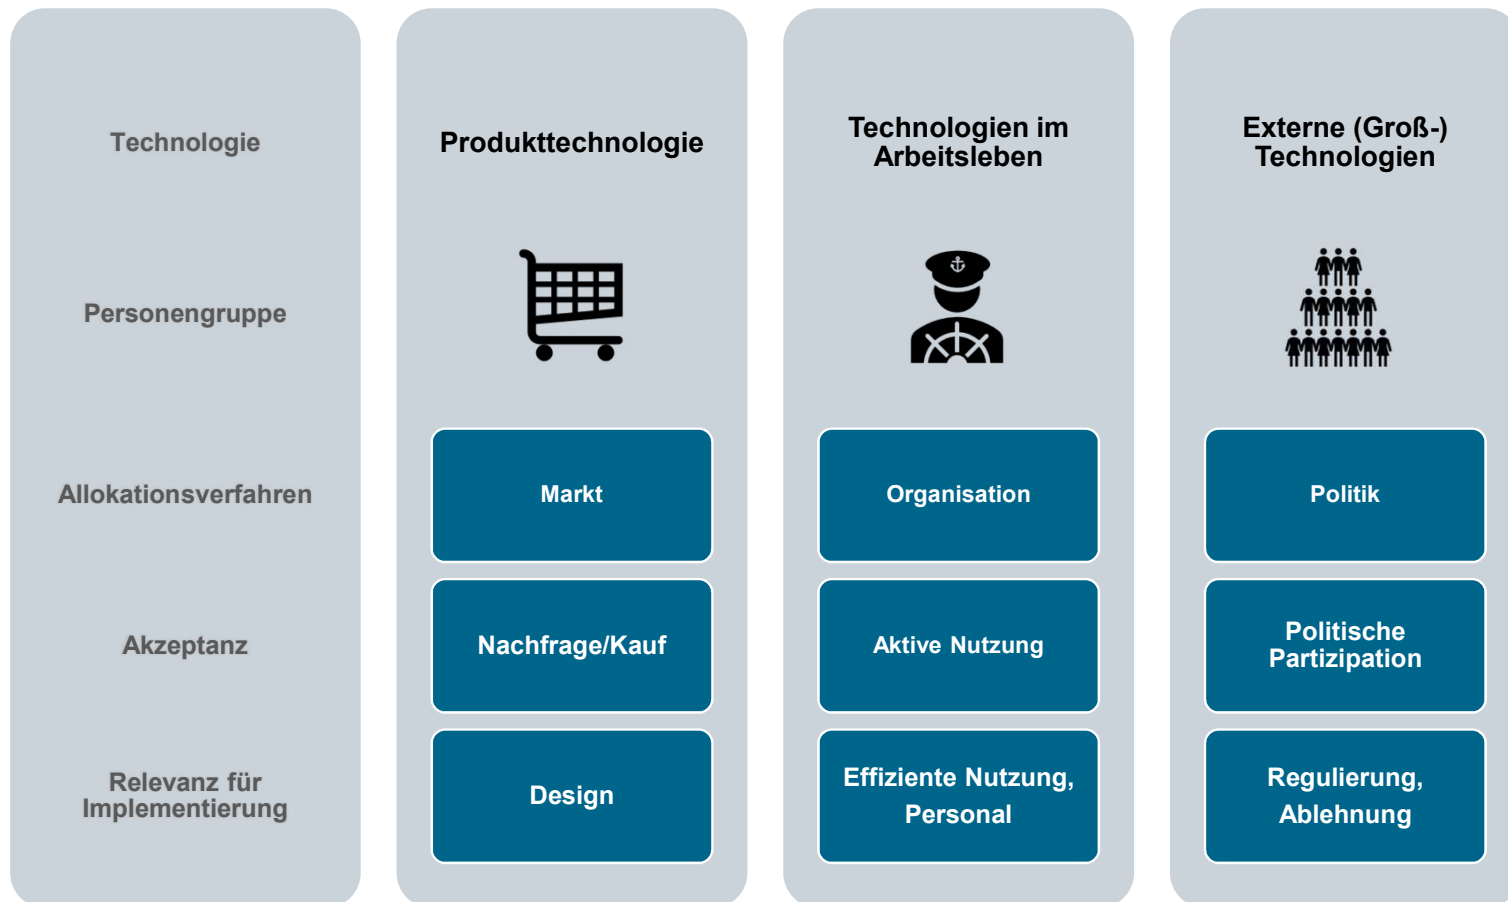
| Technologie | Produkttechnologie | Technologien im Arbeitsleben | Externe (Groß-) Technologien |
|---|---|---|---|
| Personengruppe | | | |
| Allokationsverfahren | Markt | Organisation | Politik |
| Akzeptanz | Nachfrage/Kauf | Aktive Nutzung | Politische Partizipation |
| Relevanz für Implementierung | Design | Effiziente Nutzung, Personal | Regulierung, Ablehnung |